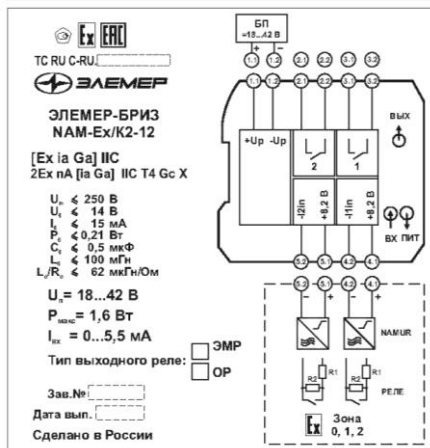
Ex EAC

TC RU C-RU.

ЭЛЕМЕР

ЭЛЕМЕР-БРИЗ
NAM-Ex/K2-12

[Ex ia Ga] IIC
2Ex nA [ia Ga] IIC T4 Gc X

$U_o \leq 250$ В
$U_i \leq 14$ В
$I_o \leq 15$ мА
$P_o \leq 0{,}21$ Вт
$C_o \leq 0{,}5$ мкФ
$L_o \leq 100$ мГн
$L/R_o \leq 62$ мкГн/Ом

$U_п$= 18...42 В
$P_{max}$= 1,6 Вт
$I_{вх}$ = 0...5,5 мА

Тип выходного реле: ЭМР ОР

Зав.№
Дата вып.
Сделано в России

БП
=18...42 В
+ -
1.1 1.2 2.1 2.2 3.1 3.2
+Up -Up
2 1
ВЫХ
-I2in +8.2 В -I1in +8.2 В
ВХ ПИТ
5.2 5.1 4.2 4.1
- + - +
NAMUR
R2 R1 R2 R1
РЕЛЕ
Ex Зона 0, 1, 2